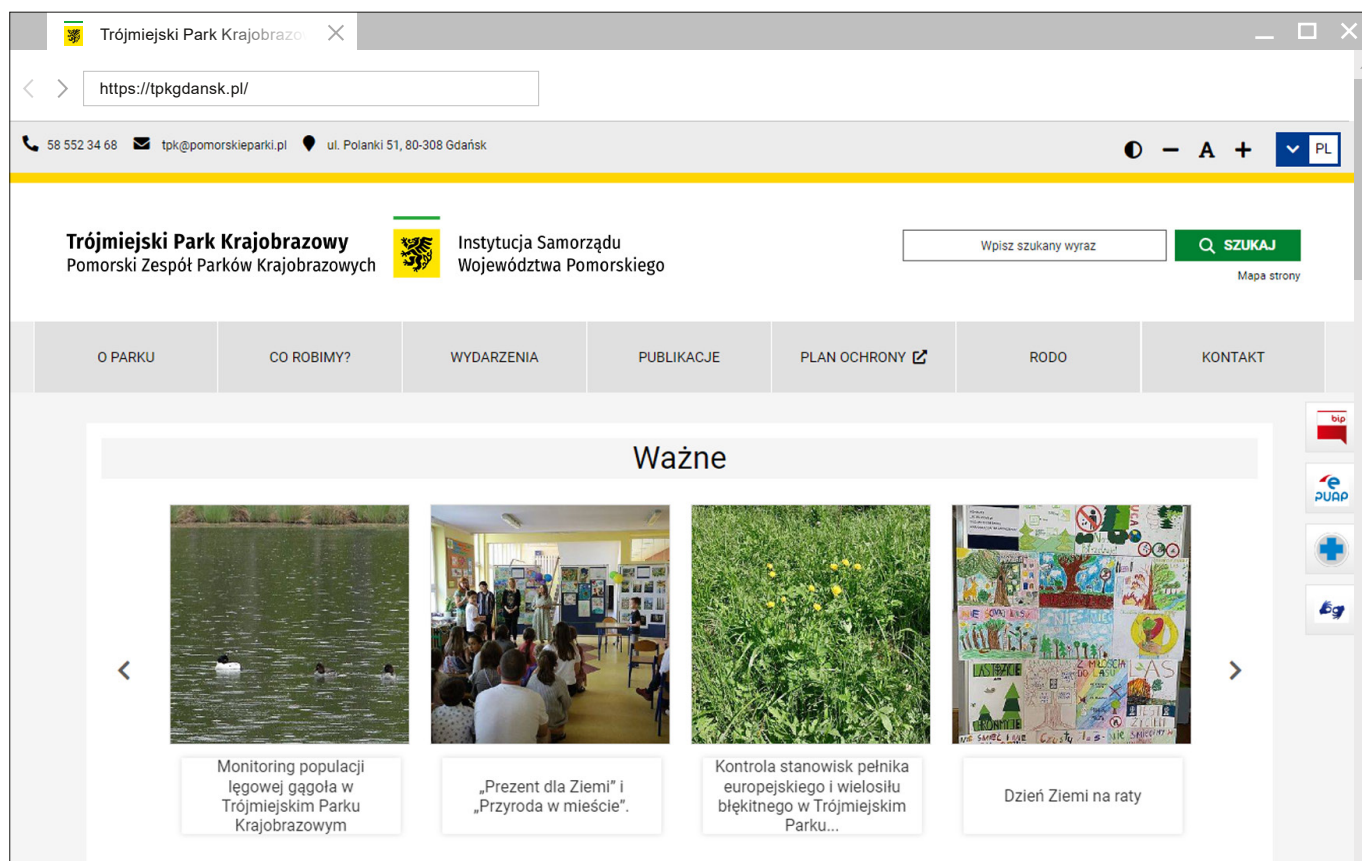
Trójmiejski Park Krajobrazo

https://tpkgdansk.pl/

58 552 34 68 tpk@pomorskieparki.pl ul. Polanki 51, 80-308 Gdańsk

A PL

Trójmiejski Park Krajobrazowy
Pomorski Zespół Parków Krajobrazowych

Instytucja Samorządu
Województwa Pomorskiego

Wpisz szukany wyraz

SZUKAJ

Mapa strony

O PARKU

CO ROBIMY?

WYDARZENIA

PUBLIKACJE

PLAN OCHRONY

RODO

KONTAKT

bip

PUAP

Ważne

Monitoring populacji lęgowej gągoła w Trójmiejskim Parku Krajobrazowym

„Prezent dla Ziemi” i „Przyroda w mieście”.

Kontrola stanowisk pełnika europejskiego i wielosiłu błękitnego w Trójmiejskim Parku...

Dzień Ziemi na raty